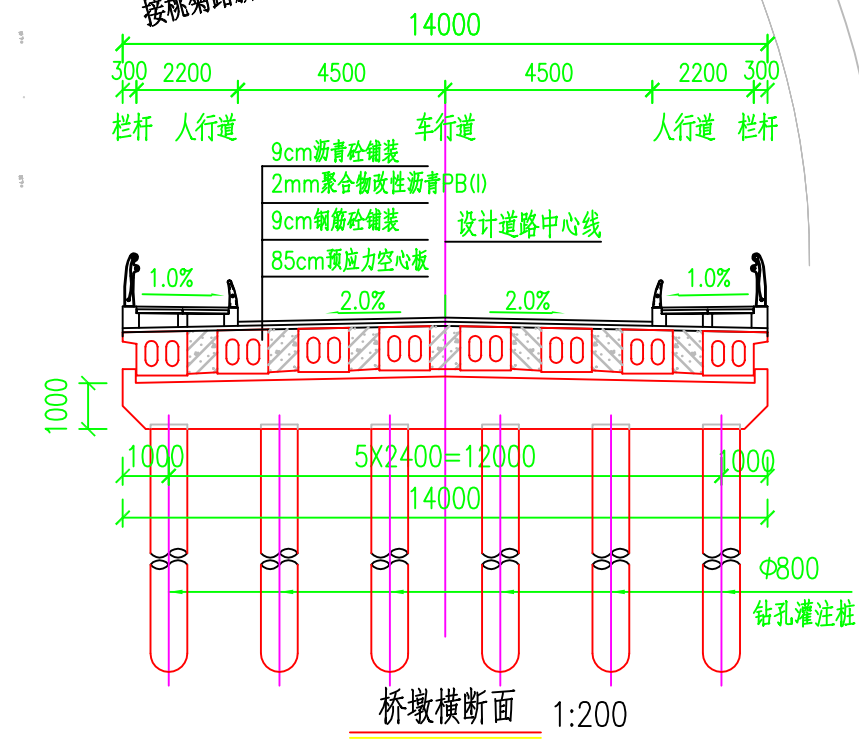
接桃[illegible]

14000

300 2200 4500 4500 2200 300

栏杆 人行道 车行道 人行道 栏杆

9cm沥青砼铺装
2mm聚合物改性沥青PB(I)
9cm钢筋砼铺装
85cm预应力空心板

设计道路中心线

1.0% 1.0%

2.0% 2.0%

1000

1000 5X2400=12000 1000

14000

Φ800
钻孔灌注桩

桥墩横断面 1:200